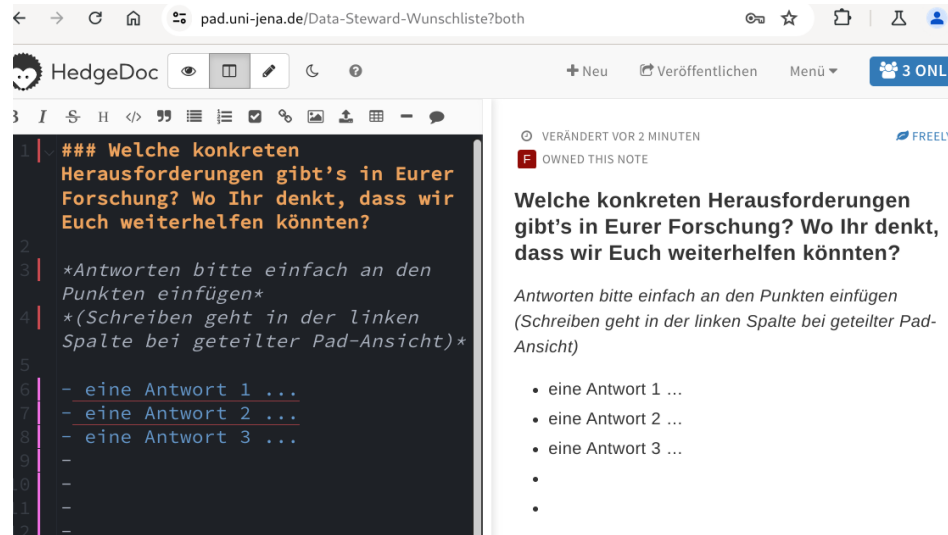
pad.uni-jena.de/Data-Steward-Wunschliste?both

HedgeDoc

+ Neu Veröffentlichen Menü 3 ONL

B I S H </> " 

1 ### Welche konkreten Herausforderungen gibt’s in Eurer Forschung? Wo Ihr denkt, dass wir Euch weiterhelfen könnten?
2
3 *Antworten bitte einfach an den Punkten einfügen*
4 *(Schreiben geht in der linken Spalte bei geteilter Pad-Ansicht)*
5
6 - eine Antwort 1 ...
7 - eine Antwort 2 ...
8 - eine Antwort 3 ...
9 -
10 -
11 -
 -

VERÄNDERT VOR 2 MINUTEN
FREELY
F OWNED THIS NOTE

Welche konkreten Herausforderungen gibt’s in Eurer Forschung? Wo Ihr denkt, dass wir Euch weiterhelfen könnten?

Antworten bitte einfach an den Punkten einfügen
(Schreiben geht in der linken Spalte bei geteilter Pad-Ansicht)

- eine Antwort 1 …
- eine Antwort 2 …
- eine Antwort 3 …
-
-